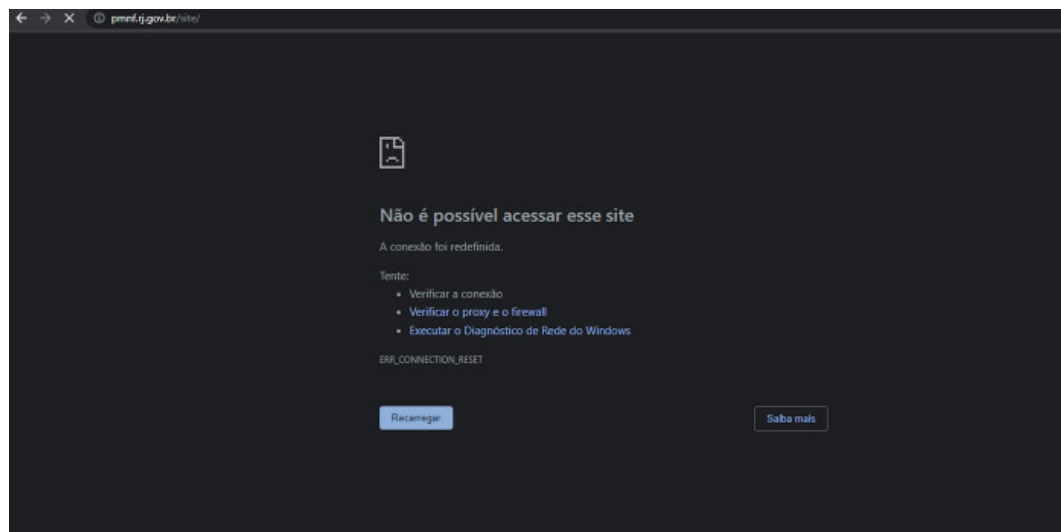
pmnf.rj.gov.br/site/

Não é possível acessar esse site

A conexão foi redefinida.

Tente:

- Verificar a conexão
- Verificar o proxy e o firewall
- Executar o Diagnóstico de Rede do Windows

ERR_CONNECTION_RESET

Recarregar

Saiba mais